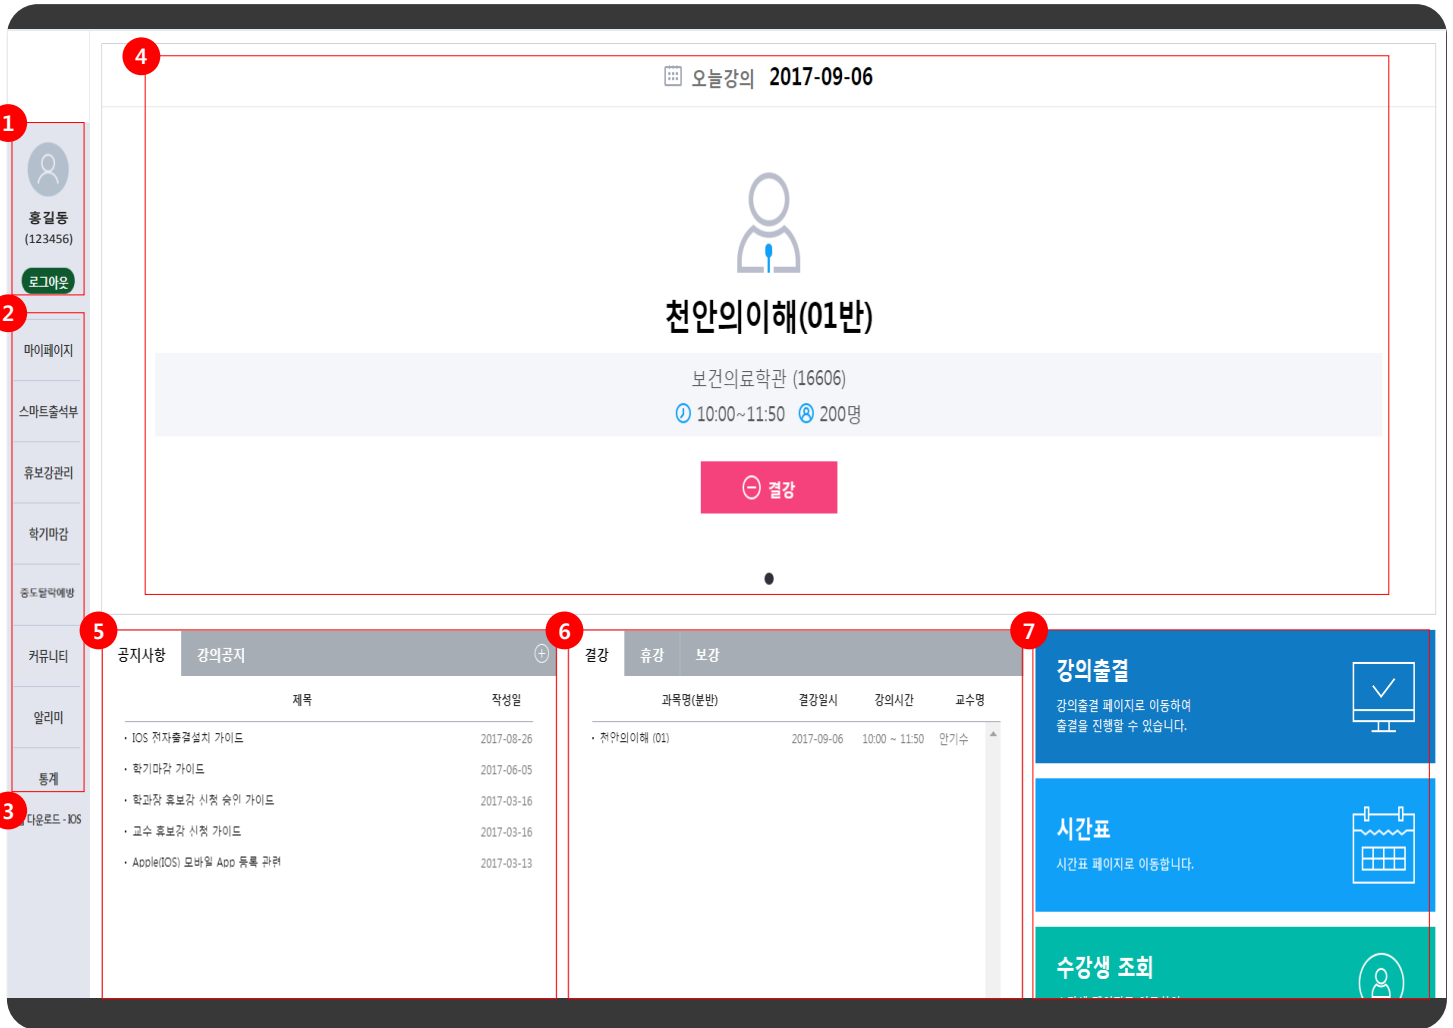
4

오늘강의 2017-09-06

천안의이해(01반)

보건의료학관 (16606)

10:00~11:50 200명

결강

1

홍길동
(123456)

로그아웃

2

마이페이지

스마트출석부

휴보강관리

학기마감

중도탈락예방

커뮤니티

알리미

통계

3

다운로드 - IOS

5

공지사항 | 강의공지

| 제목 | 작성일 |
|---|---|
| · IOS 전자출결설치 가이드 | 2017-08-26 |
| · 학기마감 가이드 | 2017-06-05 |
| · 학과장 휴보강 신청 승인 가이드 | 2017-03-16 |
| · 교수 휴보강 신청 가이드 | 2017-03-16 |
| · Apple(IOS) 모바일 App 등록 관련 | 2017-03-13 |

6

결강 | 휴강 | 보강

| 과목명(분반) | 결강일시 | 강의시간 | 교수명 |
|---|---|---|---|
| · 천안의이해 (01) | 2017-09-06 | 10:00 ~ 11:50 | 안기수 |

7

강의출결
강의출결 페이지로 이동하여 출결을 진행할 수 있습니다.

시간표
시간표 페이지로 이동합니다.

수강생 조회
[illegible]